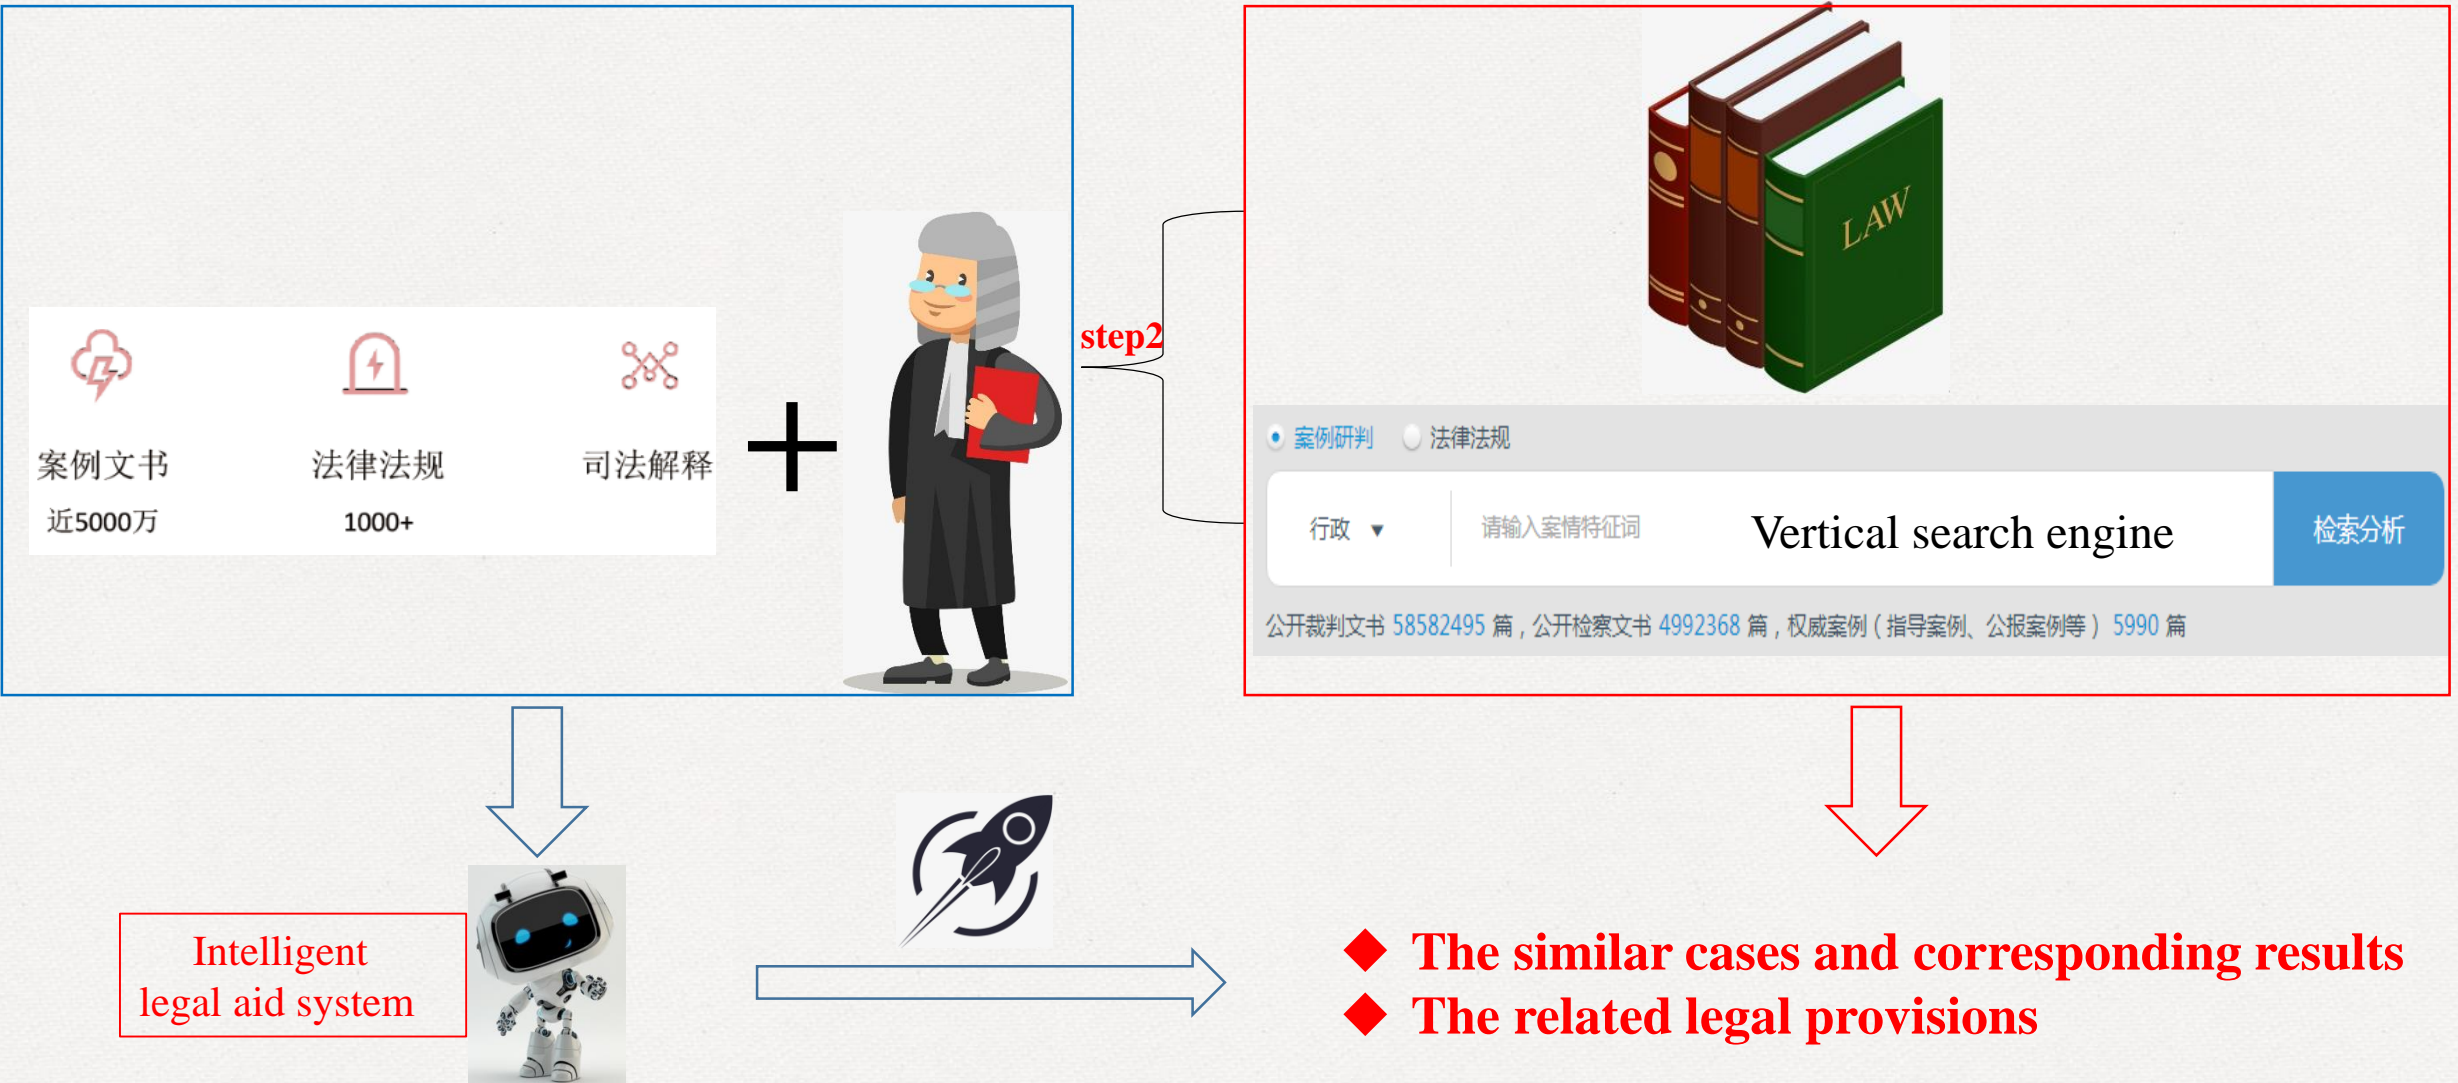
案例文书
近5000万

法律法规
1000+

司法解释

+

step2

LAW

案例研判 法律法规

行政 ▼ 请输入案情特征词 Vertical search engine 检索分析

公开裁判文书 58582495 篇，公开检察文书 4992368 篇，权威案例（指导案例、公报案例等） 5990 篇

Intelligent legal aid system

◆ The similar cases and corresponding results
◆ The related legal provisions